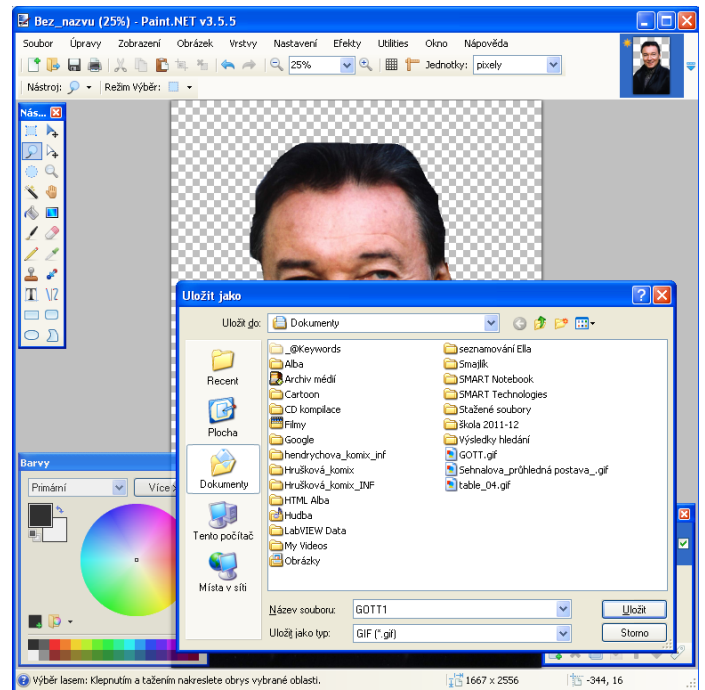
Bez_nazvu (25%) - Paint.NET v3.5.5

Soubor Úpravy Zobrazení Obrázek Vrstvy Nastavení Efekty Utilities Okno Nápověda

25% Jednotky: pixely

Nástroj: Režim Výběr:

Nás...

Barvy

Primární Více

Uložit jako

Uložit do: Dokumenty

Recent
Plocha
Dokumenty
Tento počítač
Místa v síti

_@Keywords
Alba
Archiv médií
Cartoon
CD kompilace
Filmy
Google
hendrychova_komix_inf
Hrušková_komix
Hrušková_komix_INF
HTML Alba
Hudba
LabVIEW Data
My Videos
Obrázky
seznamování Ella
Smajlík
SMART Notebook
SMART Technologies
Stažené soubory
škola 2011-12
Výsledky hledání
GOTT.gif
Sehnalova_průhledná postava_.gif
table_04.gif

Název souboru: GOTT1
Uložit jako typ: GIF (*.gif)

Uložit
Storno

Výběr lasem: Klepnutím a tažením nakreslete obrys vybrané oblasti.
1667 x 2556
-344, 16